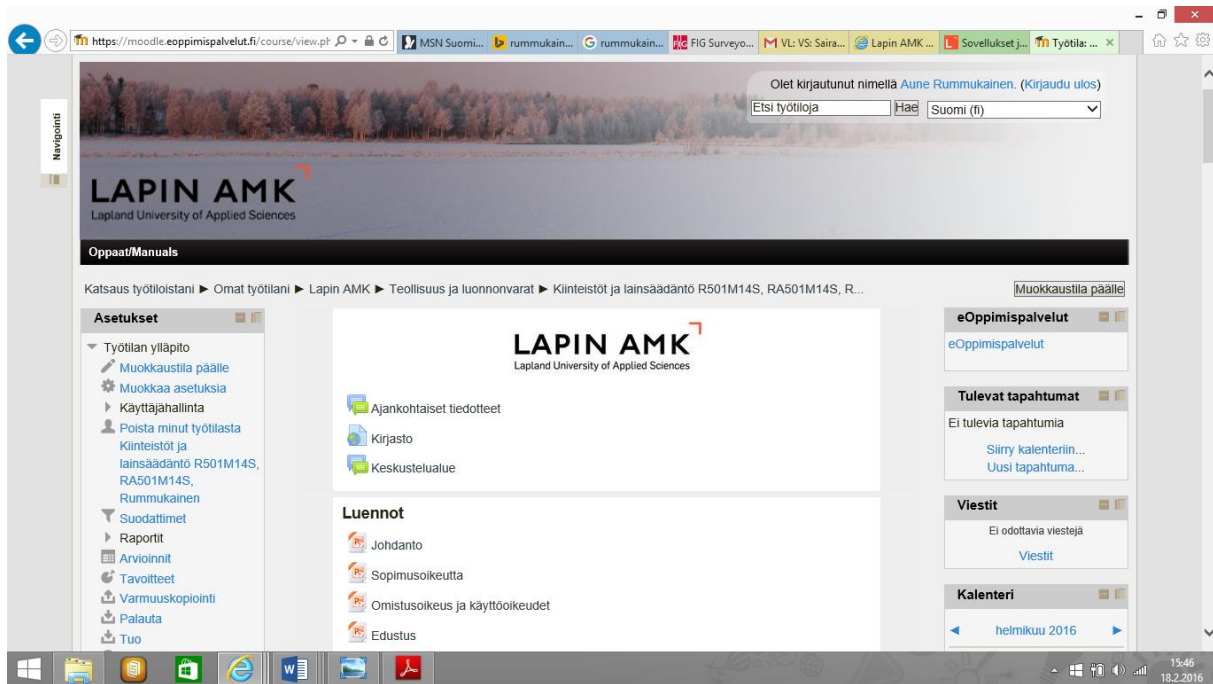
https://moodle.eoppimispalvelut.fi/course/view.ph | MSN Suomi... | rummukain... | rummukain... | FIG Surveyo... | VL: VS: Saira... | Lapin AMK ... | Sovellukset j... | Työtila: ... ×

Navigointi

Olet kirjautunut nimellä Aune Rummukainen. (Kirjaudu ulos)

Etsi työtiloja Hae Suomi (fi)

LAPIN AMK
Lapland University of Applied Sciences

Oppaat/Manuals

Katsaus työtiloistani ► Omat työtilani ► Lapin AMK ► Teollisuus ja luonnonvarat ► Kiinteistöt ja lainsäädäntö R501M14S, RA501M14S, R...

Muokkaustila päälle

Asetukset

Työtilan ylläpito
Muokkaustila päälle
Muokkaa asetuksia
Käyttäjähallinta
Poista minut työtilasta Kiinteistöt ja lainsäädäntö R501M14S, RA501M14S, Rummukainen
Suodattimet
Raportit
Arvioinnit
Tavoitteet
Varmuuskopiointi
Palauta
Tuo

LAPIN AMK
Lapland University of Applied Sciences

Ajankohtaiset tiedotteet
Kirjasto
Keskustelualue

Luennot

Johdanto
Sopimusoikeutta
Omistusoikeus ja käyttöoikeudet
Edustus

eOppimispalvelut

eOppimispalvelut

Tulevat tapahtumat

Ei tulevia tapahtumia
Siirry kalenteriin...
Uusi tapahtuma...

Viestit

Ei odottavia viestejä
Viestit

Kalenteri

◄ helmikuu 2016 ►

15:46
18.2.2016